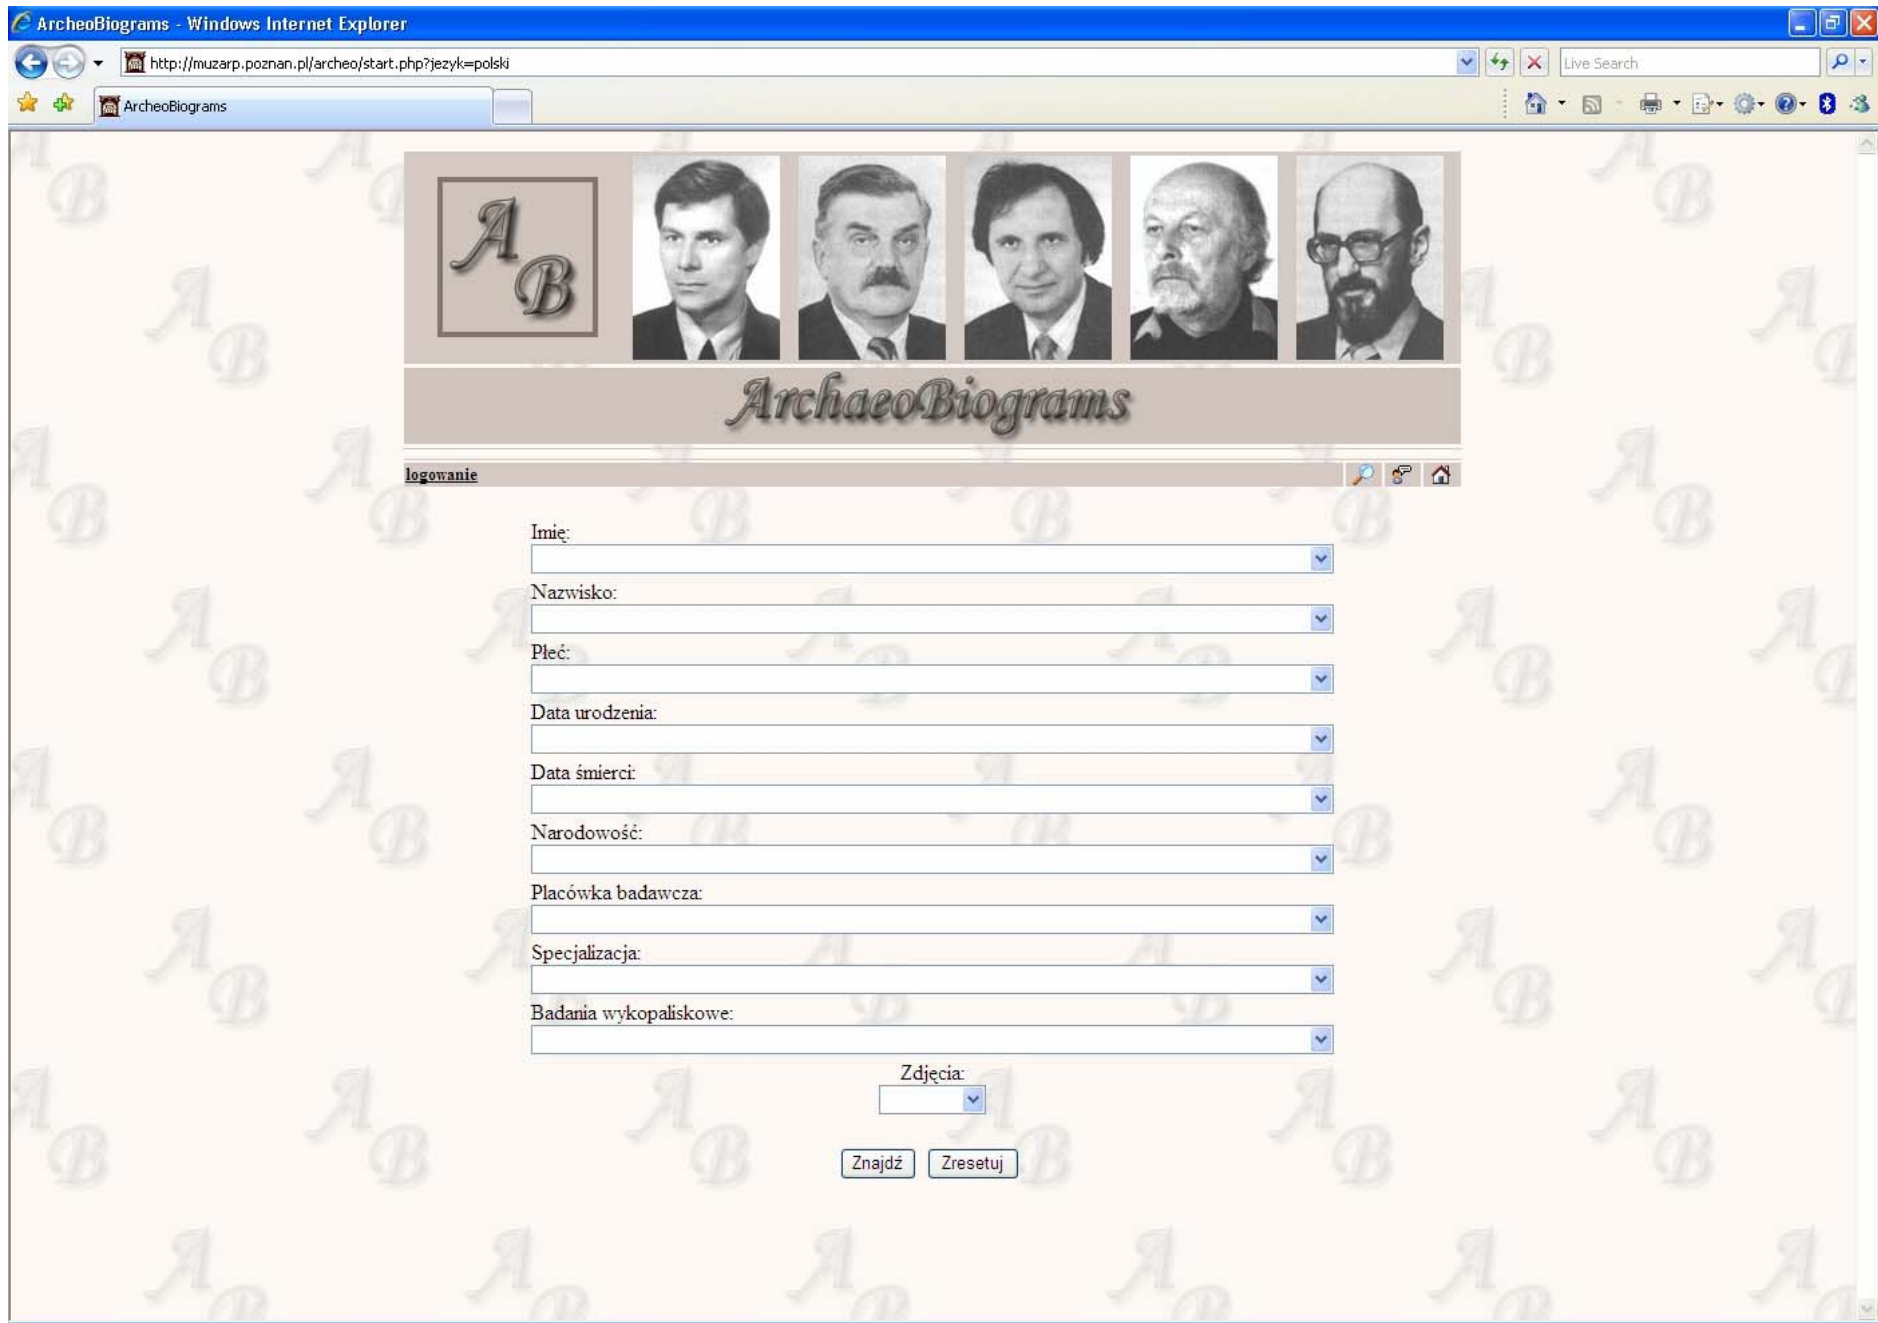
ArcheoBiograms - Windows Internet Explorer

http://muzarp.poznan.pl/archeo/start.php?jezyk=polski

Live Search

ArcheoBiograms

AB

ArchaeoBiograms

logowanie

Imię:

Nazwisko:

Płeć:

Data urodzenia:

Data śmierci:

Narodowość:

Placówka badawcza:

Specjalizacja:

Badania wykopaliskowe:

Zdjęcia:

Znajdź Zresetuj